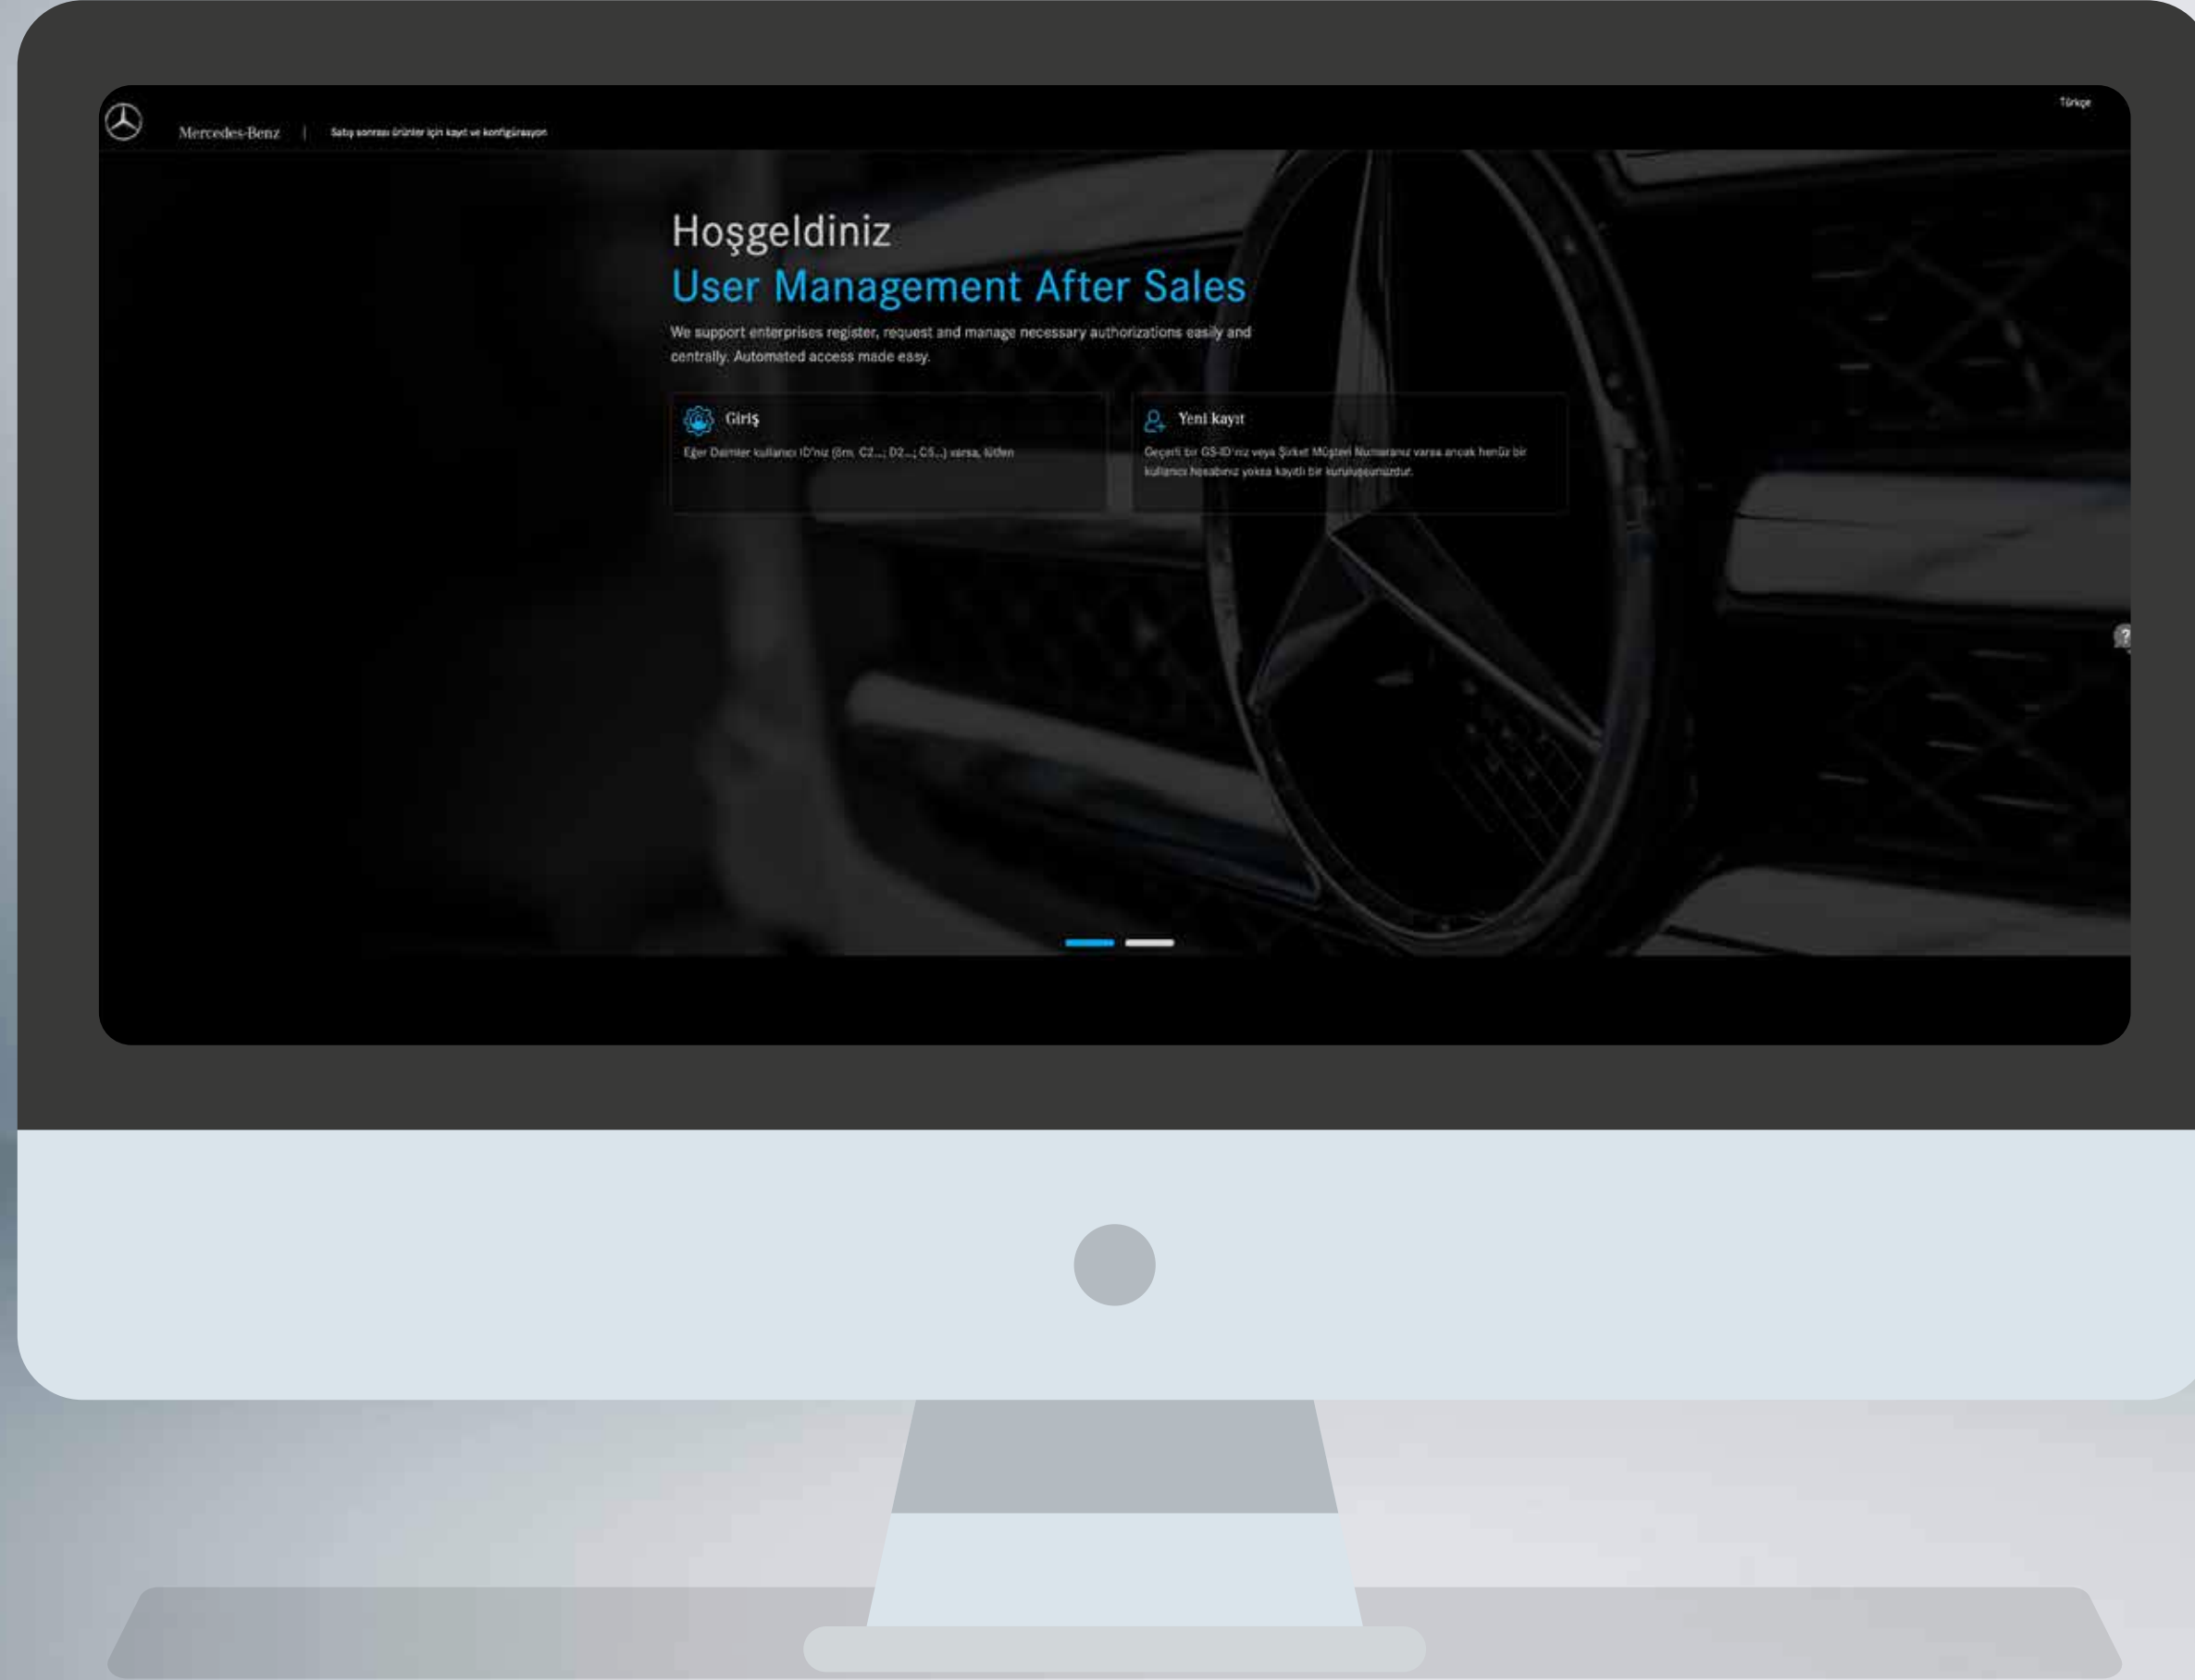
Mercedes-Benz | Satış sonrası ürünler için kayıt ve konfigürasyon

Türkçe

Hoşgeldiniz
User Management After Sales

We support enterprises register, request and manage necessary authorizations easily and centrally. Automated access made easy.

Giriş

Eğer Daimler kullanıcı ID'niz (örn. C2...; D2...; CS...) varsa, lütfen

Yeni kayıt

Geçerli bir GS-ID'niz veya Şirket Müşteri Numaranız varsa ancak henüz bir kullanıcı hesabınız yoksa kayıtlı bir kuruluşsunuzdur.